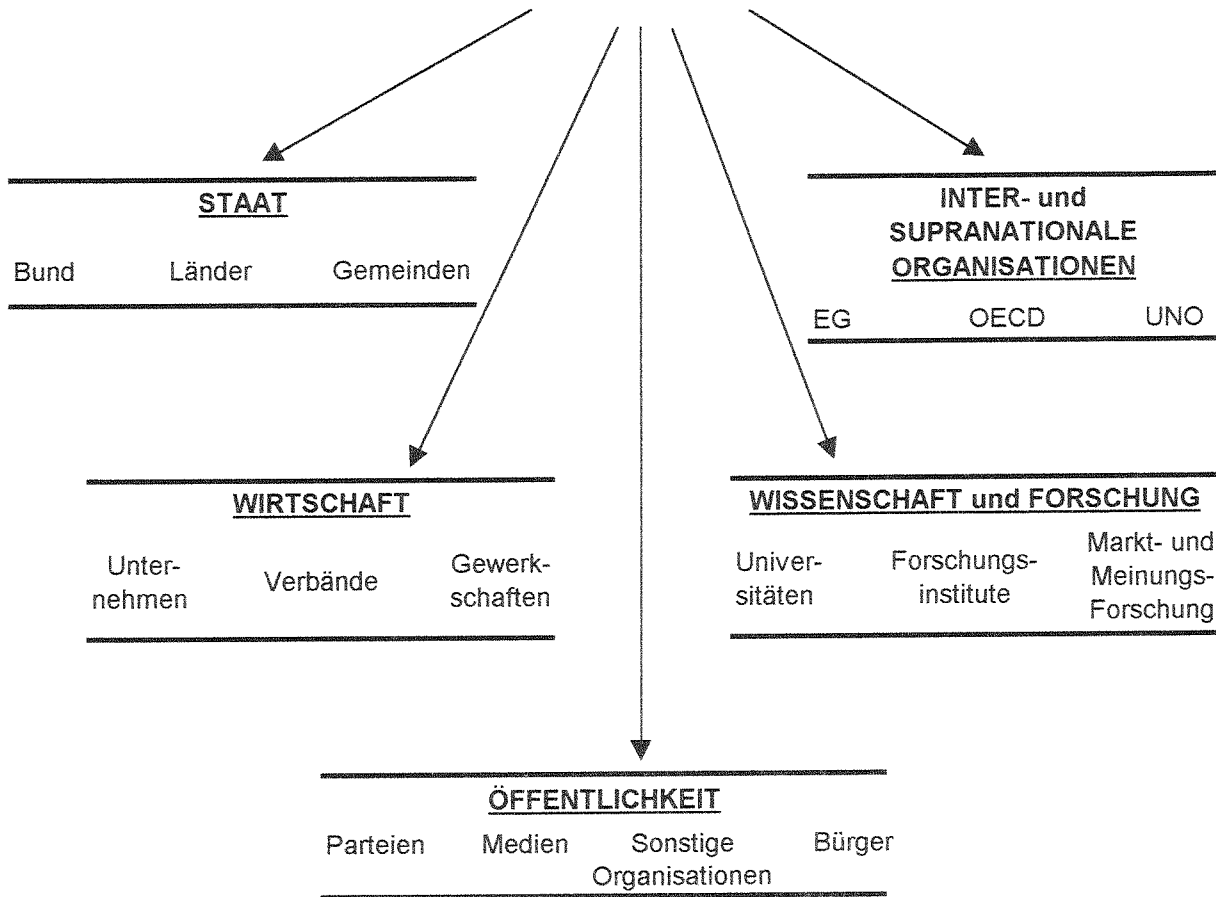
STAAT

Bund Länder Gemeinden

INTER- und SUPRANATIONALE ORGANISATIONEN

EG OECD UNO

WIRTSCHAFT

Unternehmen Verbände Gewerkschaften

WISSENSCHAFT und FORSCHUNG

Universitäten Forschungsinstitute Markt- und Meinungs-Forschung

ÖFFENTLICHKEIT

Parteien Medien Sonstige Organisationen Bürger